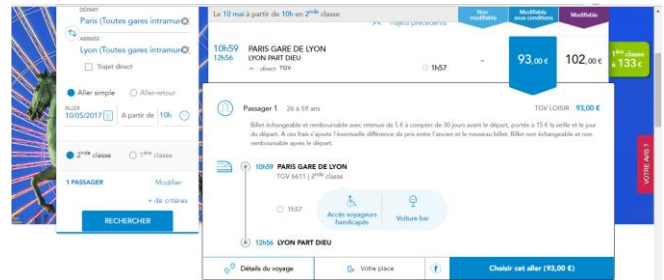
DÉPART
Paris (Toutes gares intramur
ARRIVÉE
Lyon (Toutes gares intramur
Trajet direct
Aller simple
Aller-retour
ALLER
10/05/2017
À partir de
10h
2nde classe
1ère classe
1 PASSAGER
Modifier
+ de critères
RECHERCHER

Le 10 mai à partir de 10h en 2nde classe
Trajets précédents
Non modifiable
Modifiable sous conditions
Modifiable

10h59 PARIS GARE DE LYON
12h56 LYON PART DIEU
direct TGV
1h57
-
93,00 €
102,00 €
1ère classe à 133 €

Passager 1 26 à 59 ans
TGV LOISIR 93,00 €
Billet échangeable et remboursable avec retenue de 5 € à compter de 30 jours avant le départ, portée à 15 € la veille et le jour du départ. À ces frais s'ajoute l'éventuelle différence de prix entre l'ancien et le nouveau billet. Billet non échangeable et non remboursable après le départ.

10h59 PARIS GARE DE LYON
TGV 6611 | 2nde classe
1h57
Accès voyageurs handicapés
Voiture bar
12h56 LYON PART DIEU

Détails du voyage
Votre place
Choisir cet aller (93,00 €)

VOTRE AVIS ?